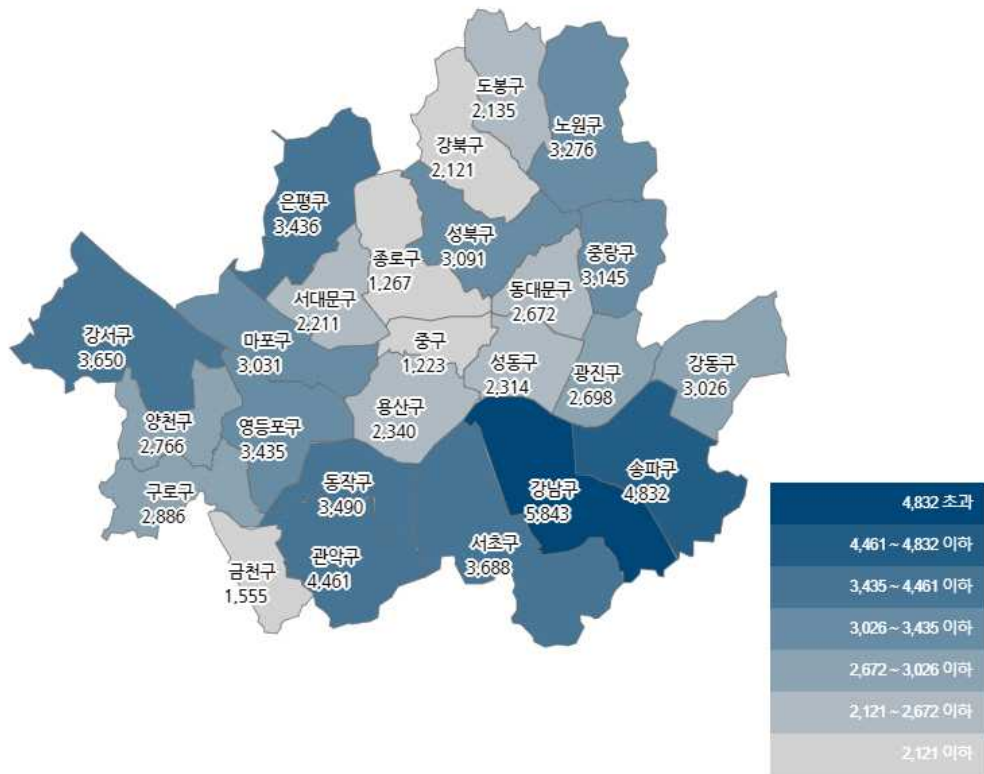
도봉구
2,135

노원구
3,276

강북구
2,121

은평구
3,436

성북구
3,091

중랑구
3,145

종로구
1,267

동대문구
2,672

서대문구
2,211

강서구
3,650

마포구
3,031

중구
1,223

성동구
2,314

광진구
2,698

강동구
3,026

양천구
2,766

영등포구
3,435

용산구
2,340

강남구
5,843

송파구
4,832

구로구
2,886

동작구
3,490

관악구
4,461

서초구
3,688

금천구
1,555

4,832 초과
4,461 ~ 4,832 이하
3,435 ~ 4,461 이하
3,026 ~ 3,435 이하
2,672 ~ 3,026 이하
2,121 ~ 2,672 이하
2,121 이하